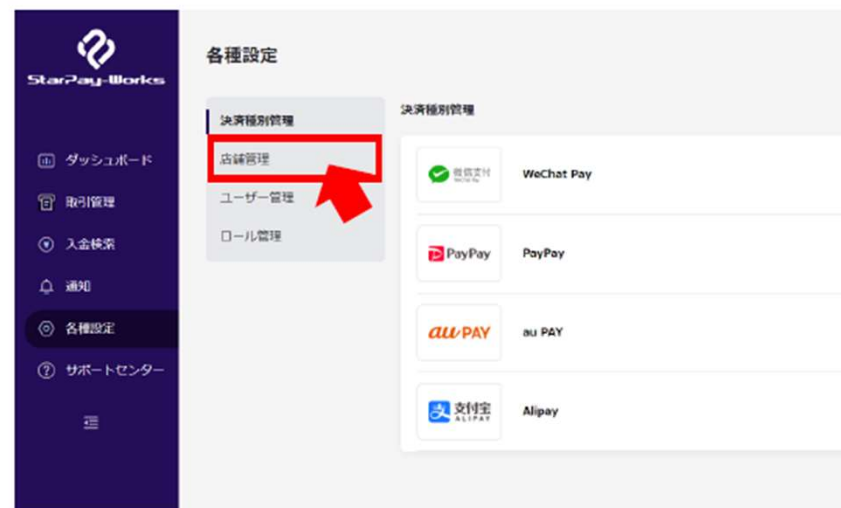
StarPay-Works

ダッシュボード
取引管理
入金検索
通知
各種設定
サポートセンター

各種設定

決済種別管理
店舗管理
ユーザー管理
ロール管理

決済種別管理

微信支付
WeChat Pay

PayPay
PayPay

au PAY
au PAY

支付宝 ALIPAY
Alipay